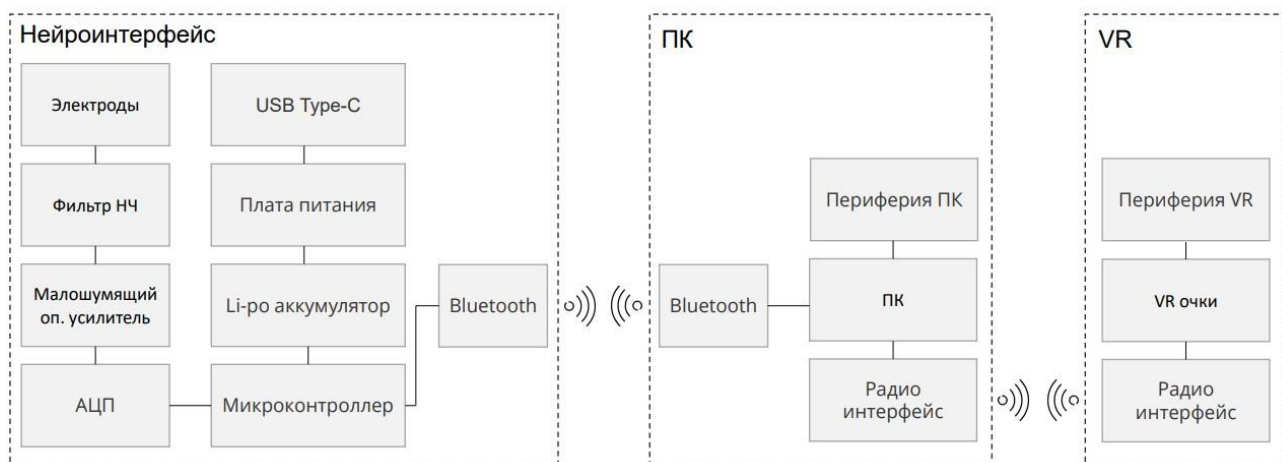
Нейроинтерфейс

Электроды

Фильтр НЧ

Малошумящий оп. усилитель

АЦП

USB Type-C

Плата питания

Li-po аккумулятор

Микроконтроллер

Bluetooth

ПК

Периферия ПК

Bluetooth

ПК

Радио интерфейс

VR

Периферия VR

VR очки

Радио интерфейс